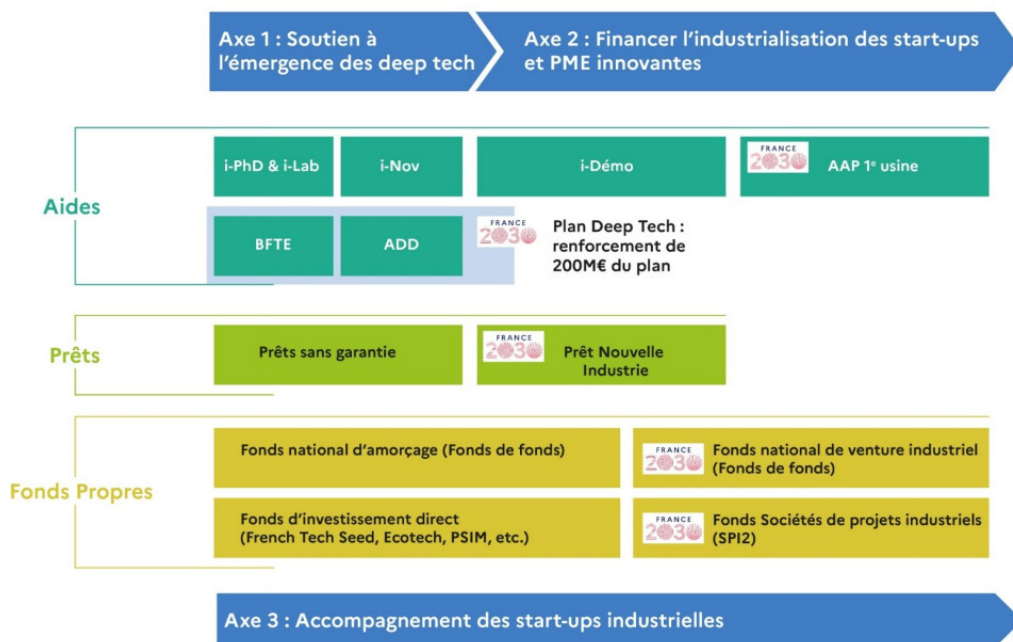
Axe 1 : Soutien à l'émergence des deep tech

Axe 2 : Financer l'industrialisation des start-ups et PME innovantes

Aides

i-PhD & i-Lab

i-Nov

i-Démo

FRANCE 2030

AAP 1$^{e}$ usine

BFTE

ADD

FRANCE 2030

Plan Deep Tech : renforcement de 200M€ du plan

Prêts

Prêts sans garantie

FRANCE 2030

Prêt Nouvelle Industrie

Fonds Propres

Fonds national d'amorçage (Fonds de fonds)

FRANCE 2030

Fonds national de venture industriel (Fonds de fonds)

Fonds d'investissement direct (French Tech Seed, Ecotech, PSIM, etc.)

FRANCE 2030

Fonds Sociétés de projets industriels (SPI2)

Axe 3 : Accompagnement des start-ups industrielles